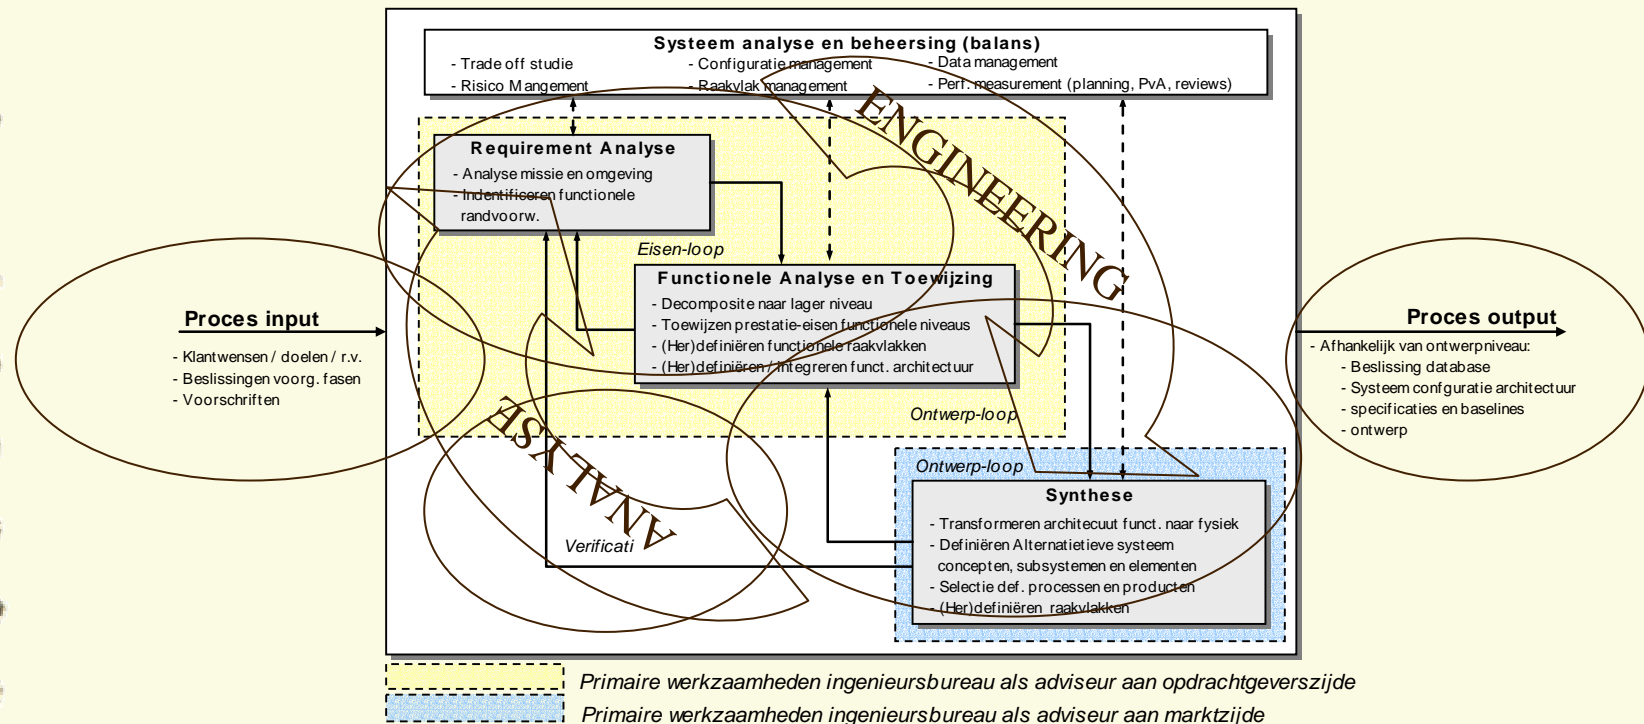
Systeem analyse en beheersing (balans)
- Trade off studie
- Risico Mangement
- Configuratie management
- Raakvlak management
- Data management
- Perf. measurement (planning, PvA, reviews)

ENGINEERING

Requirement Analyse
- Analyse missie en omgeving
- Indentificeren functionele randvoorw.

Eisen-loop

Functionele Analyse en Toewijzing
- Decompositie naar lager niveau
- Toewijzen prestatie-eisen functionele niveaus
- (Her)definiëren functionele raakvlakken
- (Her)definiëren / Integreren funct. architectuur

Proces input
- Klantwensen / doelen / r.v.
- Beslissingen voorg. fasen
- Voorschriften

Proces output
- Afhankelijk van ontwerpniveau:
- Beslissing database
- Systeem confguratie architectuur
- specificaties en baselines
- ontwerp

ANALYSE

Ontwerp-loop

Ontwerp-loop

Synthese
- Transformeren architecuut funct. naar fysiek
- Definiëren Alternatietieve systeem concepten, subsystemen en elementen
- Selectie def. processen en producten
- (Her)definiëren raakvlakken

Verificati

Primaire werkzaamheden ingenieursbureau als adviseur aan opdrachtgeverszijde
Primaire werkzaamheden ingenieursbureau als adviseur aan marktzijde